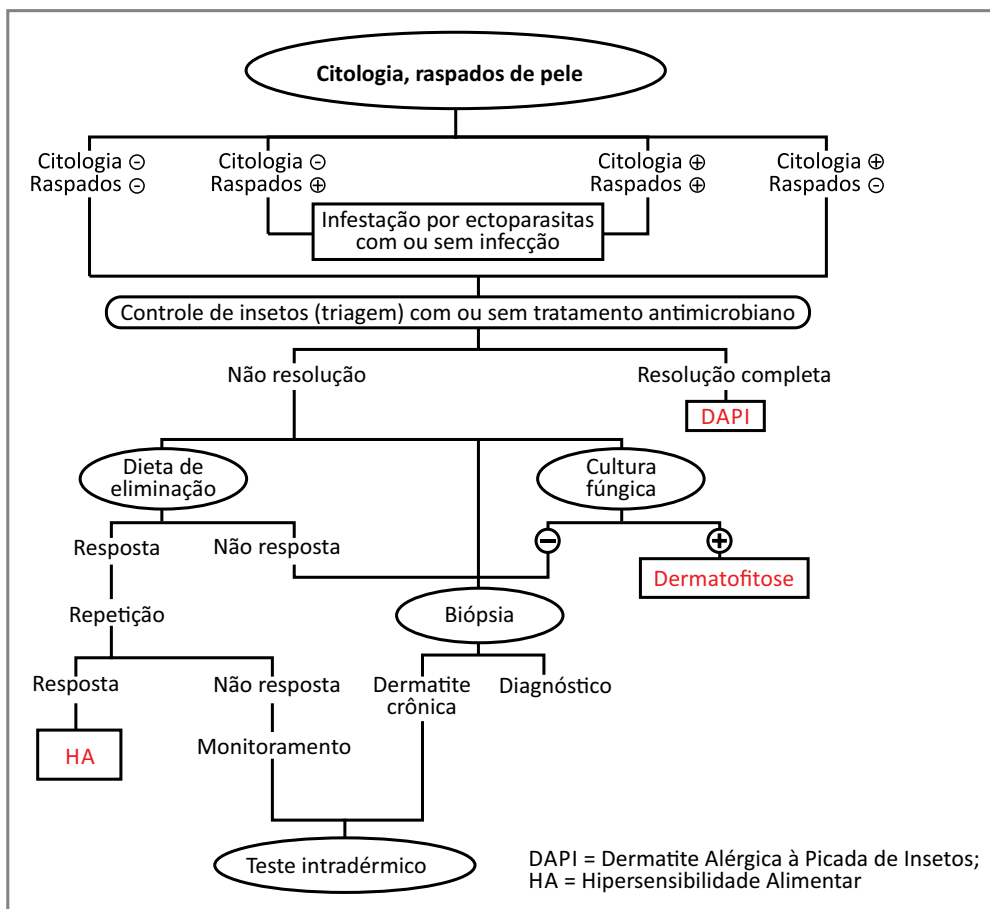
Citologia, raspados de pele

Citologia ⊝
Raspados ⊝

Citologia ⊝
Raspados ⊕

Citologia ⊕
Raspados ⊕

Citologia ⊕
Raspados ⊝

Infestação por ectoparasitas com ou sem infecção

Controle de insetos (triagem) com ou sem tratamento antimicrobiano

Não resolução

Resolução completa

DAPI

Dieta de eliminação

Cultura fúngica

Resposta

Não resposta

⊖

⊕

Dermatofitose

Repetição

Biópsia

Resposta

Não resposta

Dermatite crônica

Diagnóstico

HA

Monitoramento

Teste intradérmico

DAPI = Dermatite Alérgica à Picada de Insetos;
HA = Hipersensibilidade Alimentar